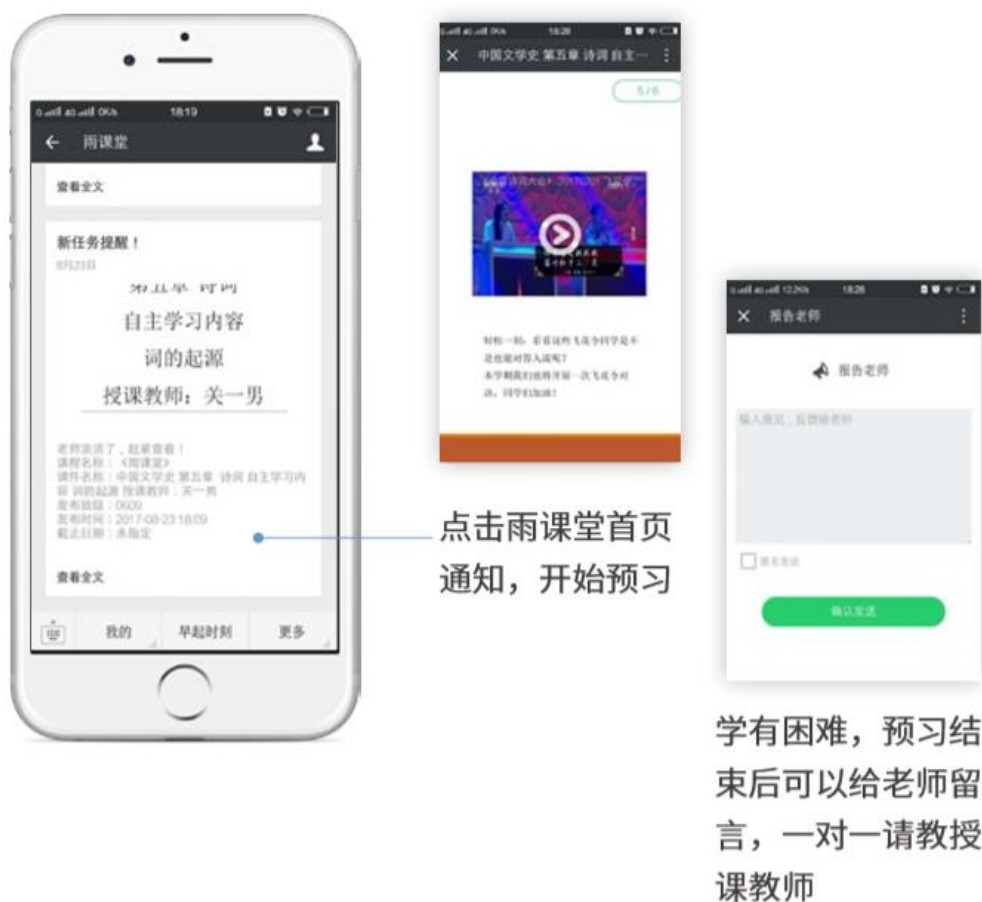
18:19

雨课堂

查看全文

新任务提醒！

8月23日

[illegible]

自主学习内容

词的起源

授课教师：关一男

老师派活了，赶紧查看！
课程名称：《雨课堂》
课件名称：中国文学史 第五章 诗词 自主学习内容 词的起源 授课教师：关一男
发布班级：0609
发布时间：2017-08-23 18:09
截止日期：未指定

查看全文

我的

早起时刻

更多

18:20

中国文学史 第五章 诗词 自主…

5/8

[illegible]

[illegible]

18:26

报告老师

报告老师

输入意见，反馈给老师

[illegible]

确认发送

点击雨课堂首页通知，开始预习

学有困难，预习结束后可以给老师留言，一对一请教授课教师